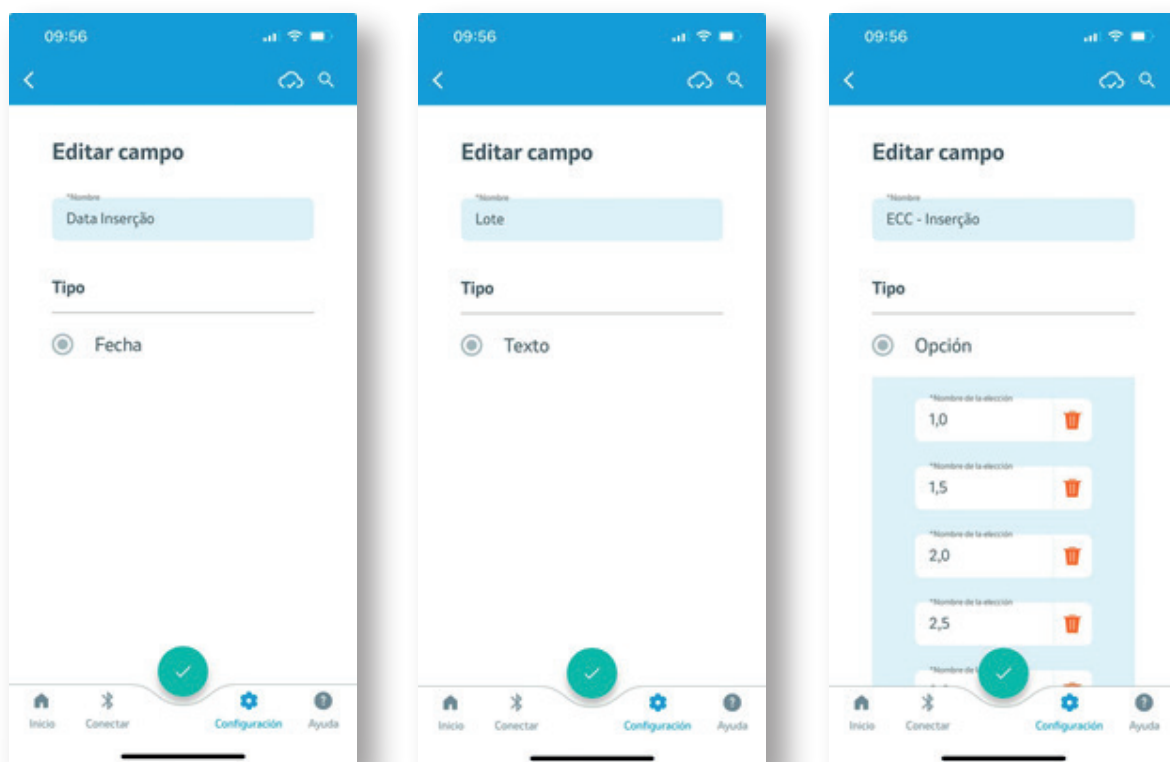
09:56

Editar campo

*Nombre
Data Inserção

Tipo

Fecha

Inicio Conectar Configuración Ayuda

09:56

Editar campo

*Nombre
Lote

Tipo

Texto

Inicio Conectar Configuración Ayuda

09:56

Editar campo

*Nombre
ECC - Inserção

Tipo

Opción

*Nombre de la elección
1,0

*Nombre de la elección
1,5

*Nombre de la elección
2,0

*Nombre de la elección
2,5

*Nombre de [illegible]

Inicio Conectar Configuración Ayuda